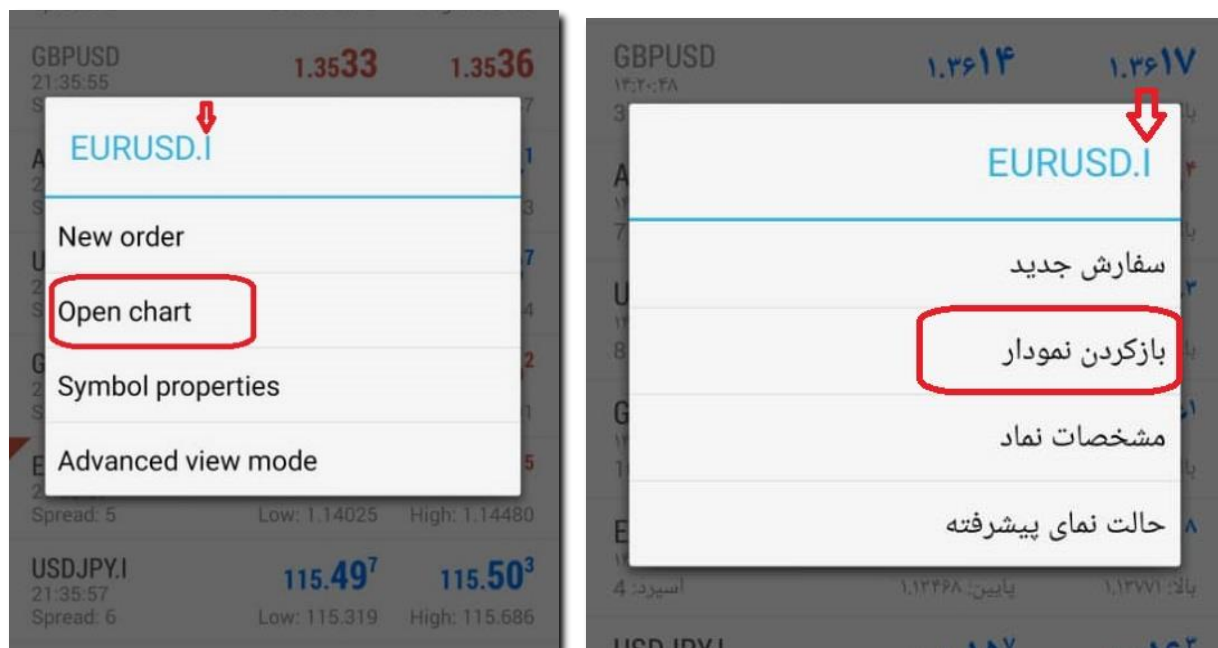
GBPUSD
21:35:55
1.3533
1.3536

EURUSD.I

New order

Open chart

Symbol properties

Advanced view mode

Spread: 5
Low: 1.14025
High: 1.14480

USDJPY.I
21:35:57
Spread: 6
115.49$^7$
115.50$^3$
Low: 115.319
High: 115.686

GBPUSD
۱۴:۲۰:۴۸
۱.۳۶۱۴
۱.۳۶۱۷

EURUSD.I

سفارش جدید

بازکردن نمودار

مشخصات نماد

حالت نمای پیشرفته

اسپرد: 4
پایین: ۱.۱۳۴۶۸
بالا: ۱.۱۳۷۷۱

USDJPY.I